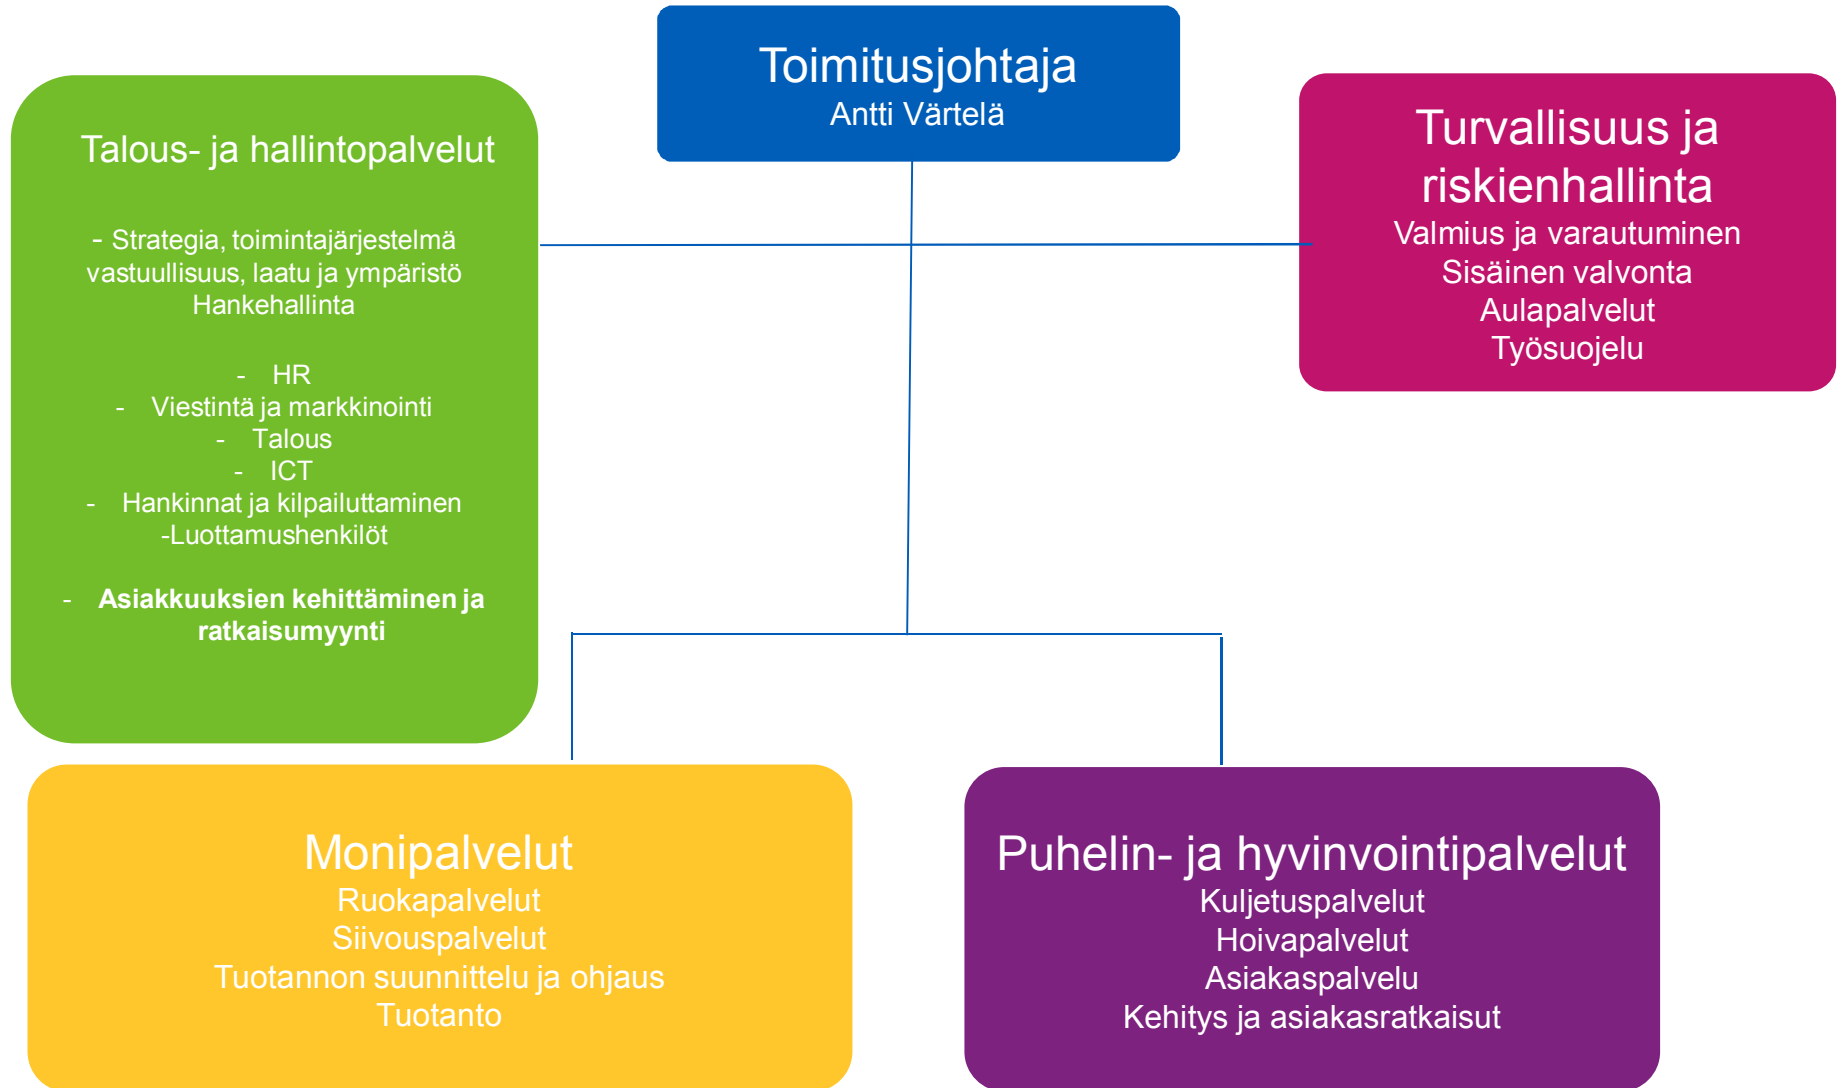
Toimitusjohtaja
Antti Värtelä

Talous- ja hallintopalvelut

- Strategia, toimintajärjestelmä vastuullisuus, laatu ja ympäristö Hankehallinta

- HR
- Viestintä ja markkinointi
- Talous
- ICT
- Hankinnat ja kilpailuttaminen
-Luottamushenkilöt

- **Asiakkuuksien kehittäminen ja ratkaisumyynti**

Turvallisuus ja riskienhallinta
Valmius ja varautuminen
Sisäinen valvonta
Aulapalvelut
Työsuojelu

Monipalvelut
Ruokapalvelut
Siivouspalvelut
Tuotannon suunnittelu ja ohjaus
Tuotanto

Puhelin- ja hyvinvointipalvelut
Kuljetuspalvelut
Hoivapalvelut
Asiakaspalvelu
Kehitys ja asiakasratkaisut